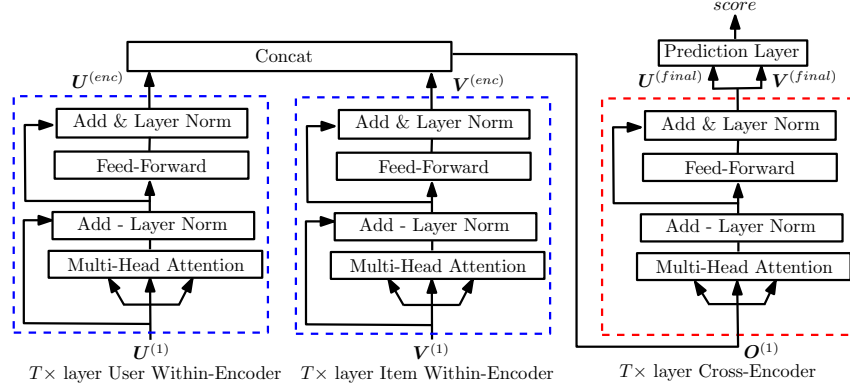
score

Prediction Layer

$\boldsymbol{U}^{(final)}$ $\boldsymbol{V}^{(final)}$

Concat

$\boldsymbol{U}^{(enc)}$

Add & Layer Norm

Feed-Forward

Add - Layer Norm

Multi-Head Attention

$\boldsymbol{U}^{(1)}$

$T\times$ layer User Within-Encoder

$\boldsymbol{V}^{(enc)}$

Add & Layer Norm

Feed-Forward

Add - Layer Norm

Multi-Head Attention

$\boldsymbol{V}^{(1)}$

$T\times$ layer Item Within-Encoder

Add & Layer Norm

Feed-Forward

Add - Layer Norm

Multi-Head Attention

$\boldsymbol{O}^{(1)}$

$T\times$ layer Cross-Encoder